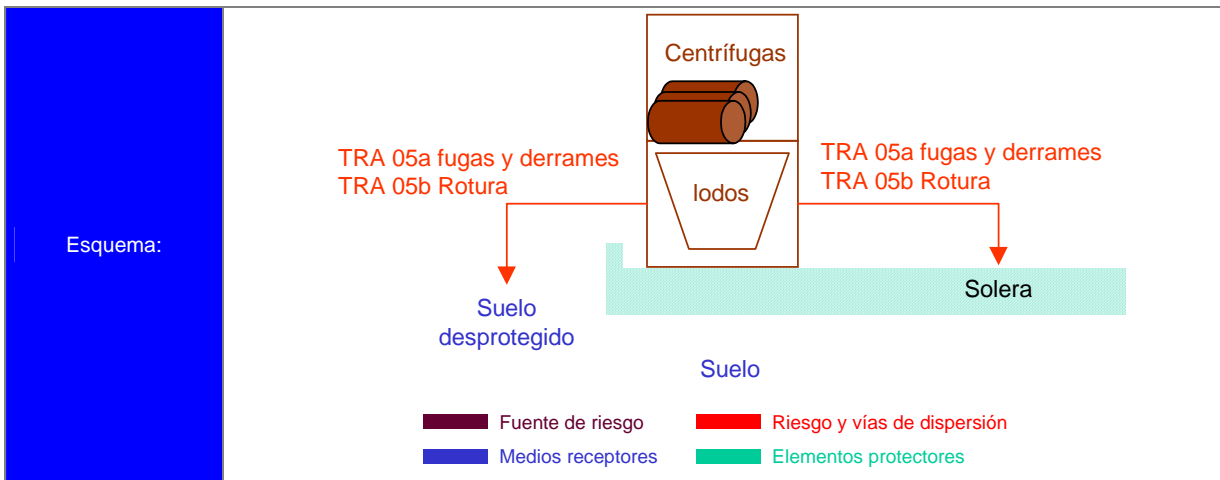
Esquema:

Centrífugas

lodos

TRA 05a fugas y derrames
TRA 05b Rotura

TRA 05a fugas y derrames
TRA 05b Rotura

Suelo desprotegido

Solera

Suelo

Fuente de riesgo

Riesgo y vías de dispersión

Medios receptores

Elementos protectores